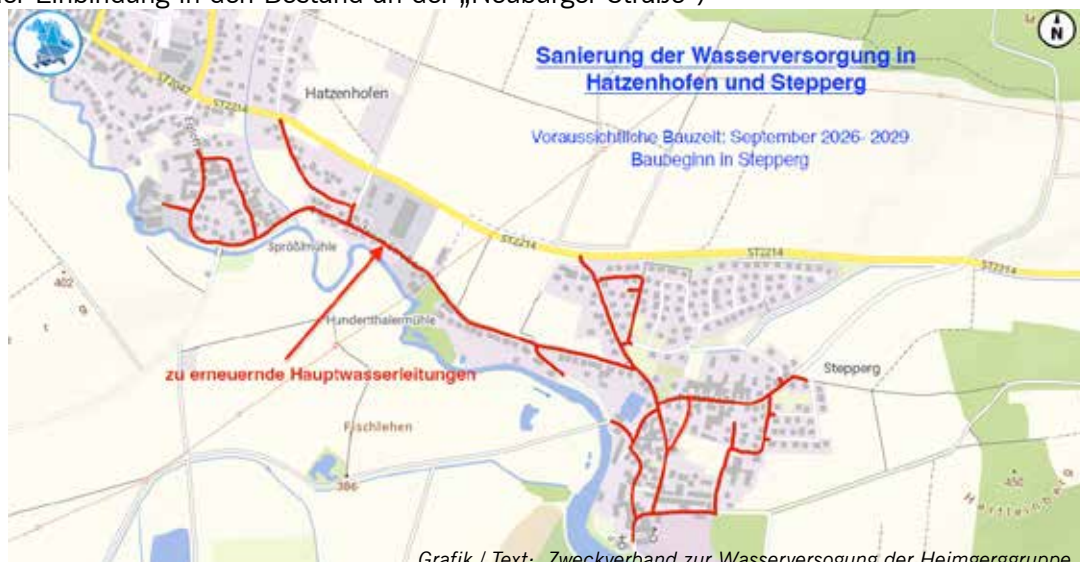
er Einbindung in den Bestand an der „Neuburger Straße")

N

Sanierung der Wasserversorgung in Hatzenhofen und Stepperg

Voraussichtliche Bauzeit: September 2026- 2029
Baubeginn in Stepperg

ST2047
ST2214
Hatzenhofen
ST2214
ST2214
ST2214
Sprößmühle
402
Hundenthalermühle
zu erneuernde Hauptwasserleitungen
Stepperg
Fischlehen
386
450

Grafik / Text: Zweckverband zur Wasserversorgung der Heimgerggruppe